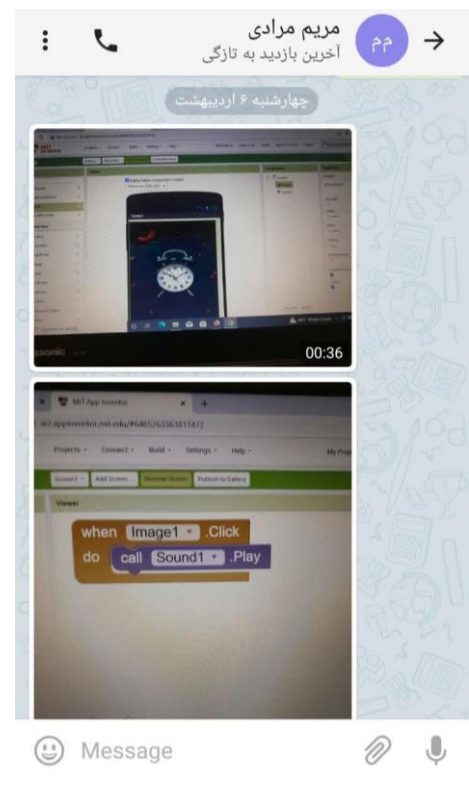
مریم مرادی
آخرین بازدید به تازگی
مم

چهارشنبه ۶ اردیبهشت

00:36

MIT App Inventor
ai2.appinventor.mit.edu/#6465263631817472
Projects Connect Build Settings Help
My Pro
Screen1 Add Screen Remove Screen Publish to Gallery
Viewer

when Image1 .Click
do call Sound1 .Play

Message